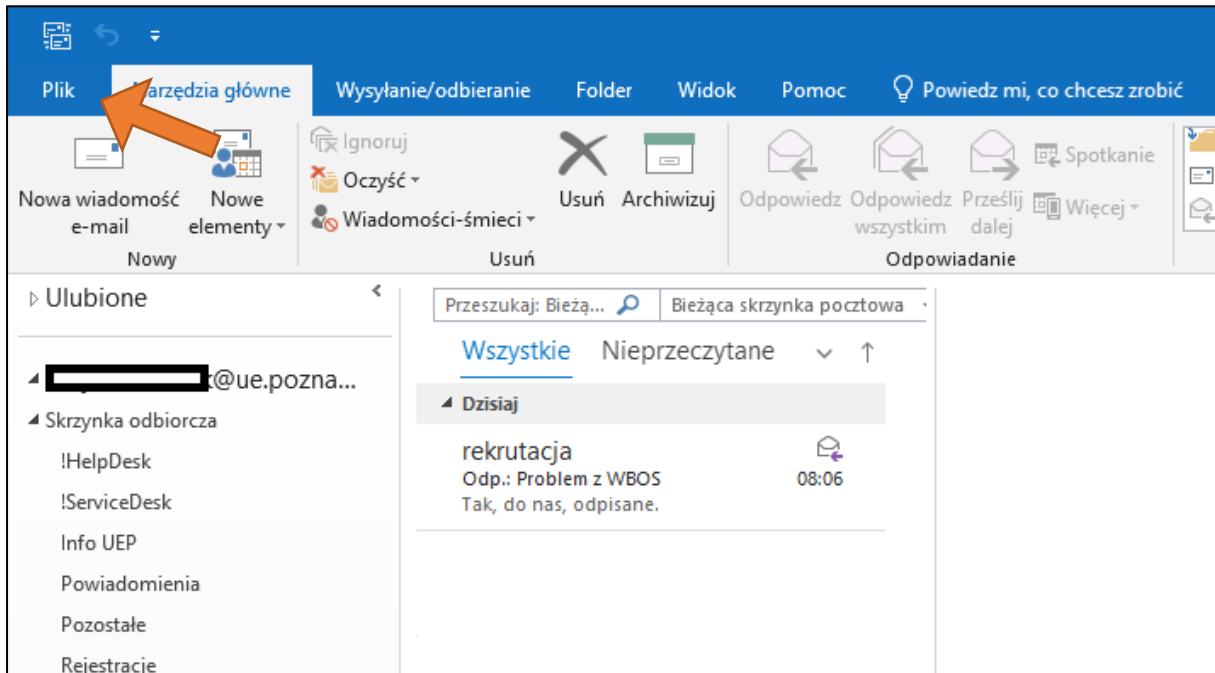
Plik
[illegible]arzędzia główne
Wysyłanie/odbieranie
Folder
Widok
Pomoc
Powiedz mi, co chcesz zrobić

Nowa wiadomość e-mail
Nowe elementy
Nowy
Ignoruj
Oczyść
Wiadomości-śmieci
Usuń
Archiwizuj
Usuń
Odpowiedz
Odpowiedz wszystkim
Prześlij dalej
Spotkanie
Więcej
Odpowiadanie

Ulubione
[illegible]@ue.pozna...
Skrzynka odbiorcza
!HelpDesk
!ServiceDesk
Info UEP
Powiadomienia
Pozostałe
Rejestracje

Przeszukaj: Bieżą...
Bieżąca skrzynka pocztowa
Wszystkie
Nieprzeczytane
Dzisiaj
rekrutacja
Odp.: Problem z WBOS
08:06
Tak, do nas, odpisane.